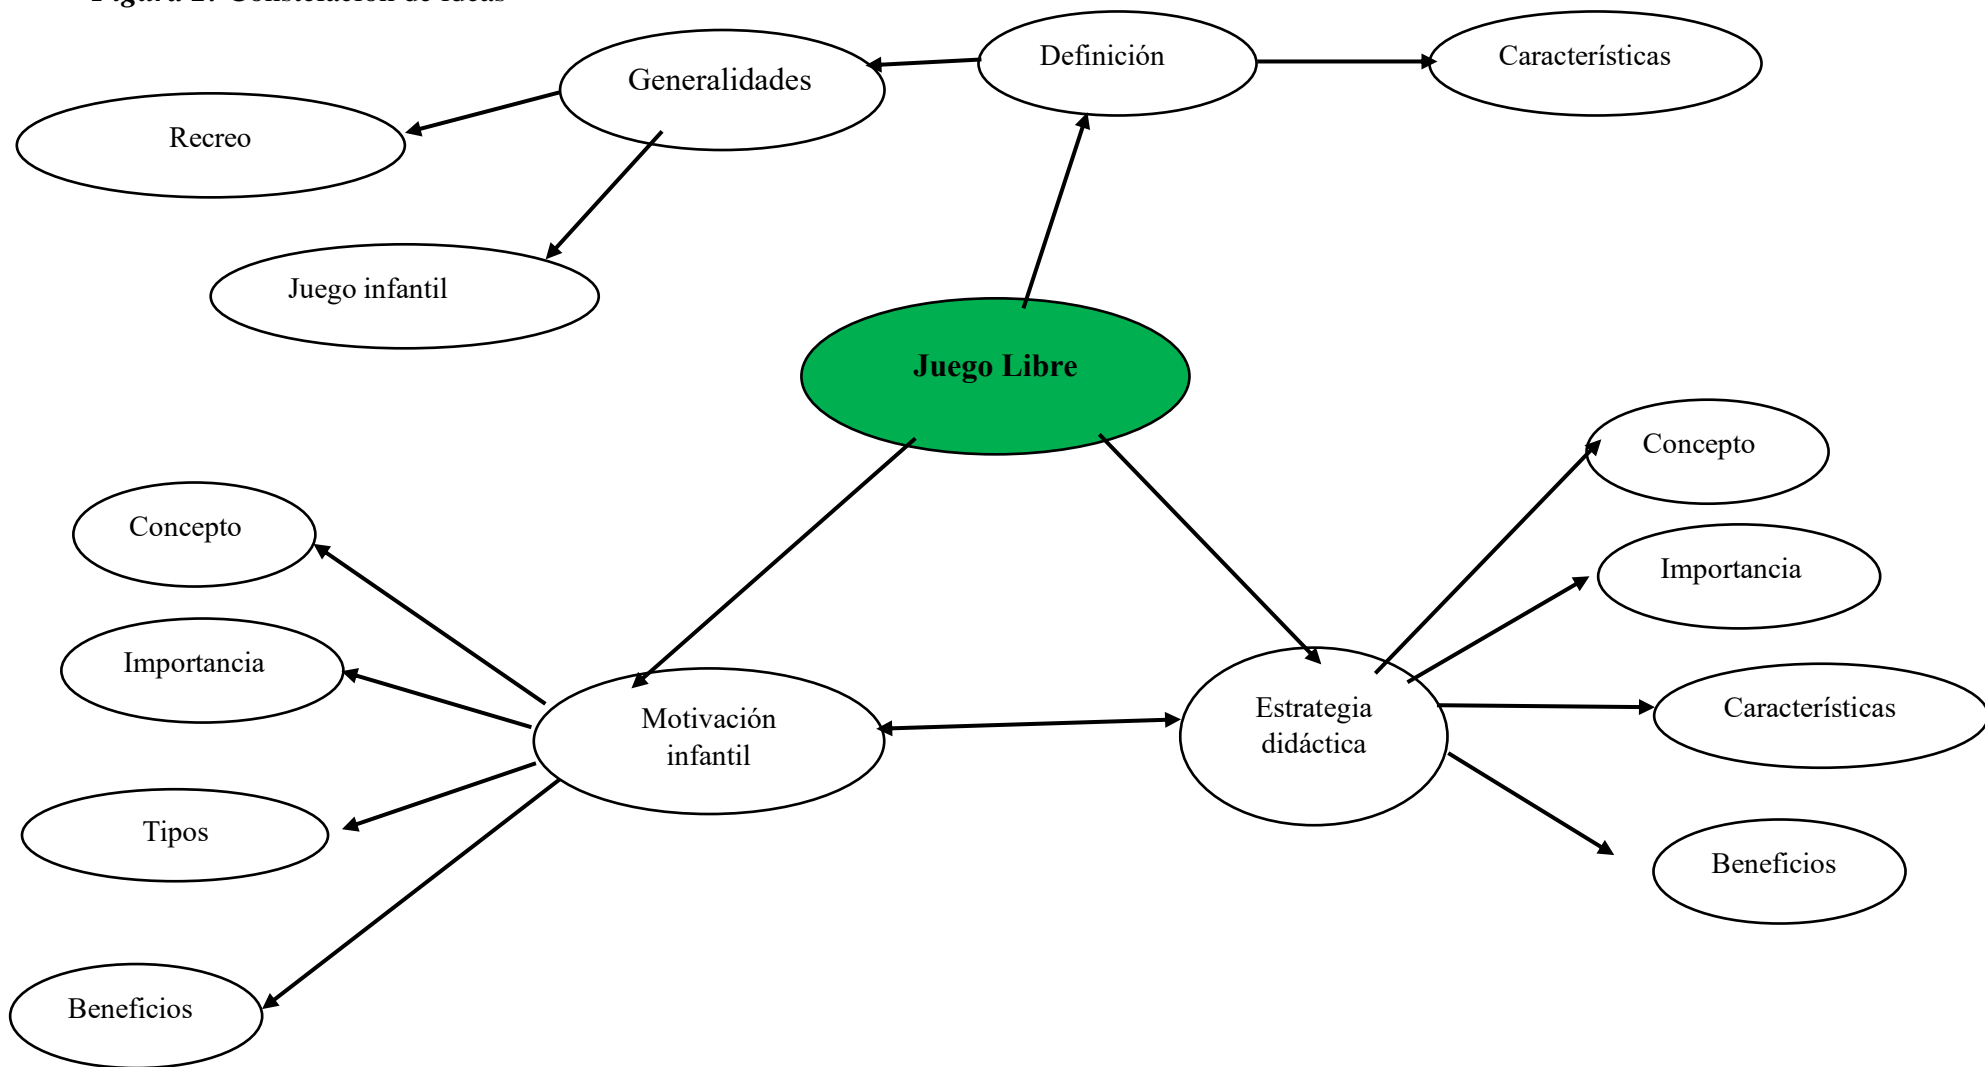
Figura 2. Constelación de ideas

Generalidades

Definición

Características

Recreo

Juego infantil

Juego Libre

Concepto

Importancia

Tipos

Beneficios

Motivación infantil

Estrategia didáctica

Concepto

Importancia

Características

Beneficios